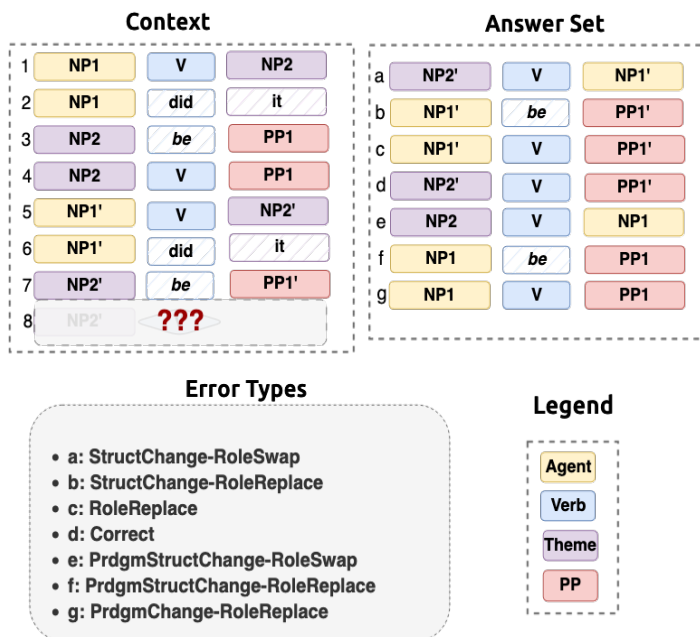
Context

| | | | |
|---|---|---|---|
| 1 | NP1 | V | NP2 |
| 2 | NP1 | did | it |
| 3 | NP2 | *be* | PP1 |
| 4 | NP2 | V | PP1 |
| 5 | NP1' | V | NP2' |
| 6 | NP1' | did | it |
| 7 | NP2' | *be* | PP1' |
| 8 | NP2' | ??? | |

Answer Set

| | | | |
|---|---|---|---|
| a | NP2' | V | NP1' |
| b | NP1' | *be* | PP1' |
| c | NP1' | V | PP1' |
| d | NP2' | V | PP1' |
| e | NP2 | V | NP1 |
| f | NP1 | *be* | PP1 |
| g | NP1 | V | PP1 |

Error Types

• a: StructChange-RoleSwap
• b: StructChange-RoleReplace
• c: RoleReplace
• d: Correct
• e: PrdgmStructChange-RoleSwap
• f: PrdgmStructChange-RoleReplace
• g: PrdgmChange-RoleReplace

Legend

Agent
Verb
Theme
PP